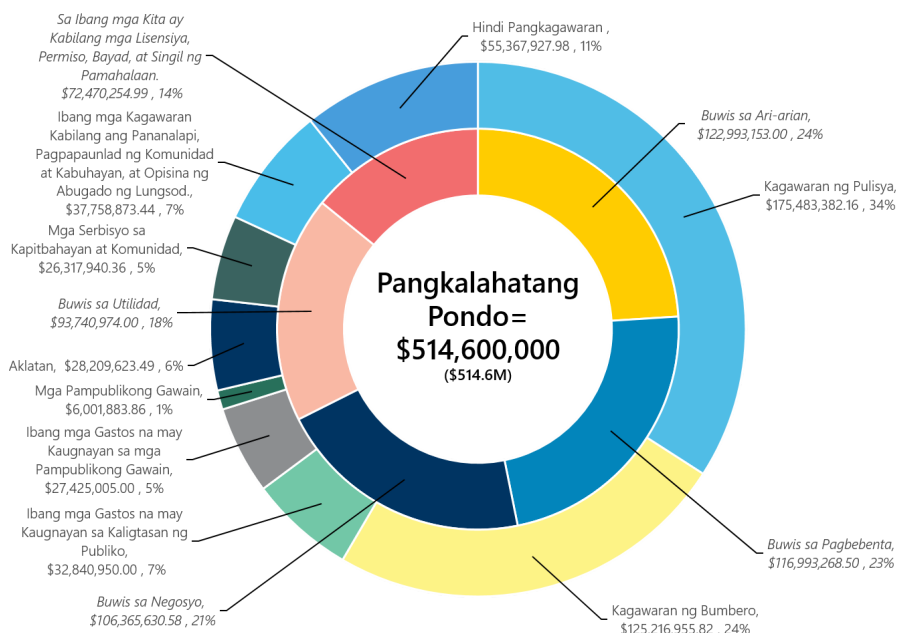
Sa Ibang mga Kita ay Kabilang mga Lisensiya, Permiso, Bayad, at Singil ng Pamahalaan. $72,470,254.99 , 14%

Hindi Pangkagawaran , $55,367,927.98 , 11%

Ibang mga Kagawaran Kabilang ang Pananalapi, Pagpapaunlad ng Komunidad at Kabuhayan, at Opisina ng Abugado ng Lungsod., $37,758,873.44 , 7%

Buwis sa Ari-arian, $122,993,153.00 , 24%

Kagawaran ng Pulisya, $175,483,382.16 , 34%

Mga Serbisyo sa Kapitbahayan at Komunidad, $26,317,940.36 , 5%

Buwis sa Utilidad, $93,740,974.00 , 18%

Pangkalahatang Pondo= $514,600,000 ($514.6M)

Aklatan, $28,209,623.49 , 6%

Mga Pampublikong Gawain, $6,001,883.86 , 1%

Ibang mga Gastos na may Kaugnayan sa mga Pampublikong Gawain, $27,425,005.00 , 5%

Ibang mga Gastos na may Kaugnayan sa Kaligtasan ng Publiko, $32,840,950.00 , 7%

Buwis sa Pagbebenta, $116,993,268.50 , 23%

Buwis sa Negosyo, $106,365,630.58 , 21%

Kagawaran ng Bumbero, $125,216,955.82 , 24%